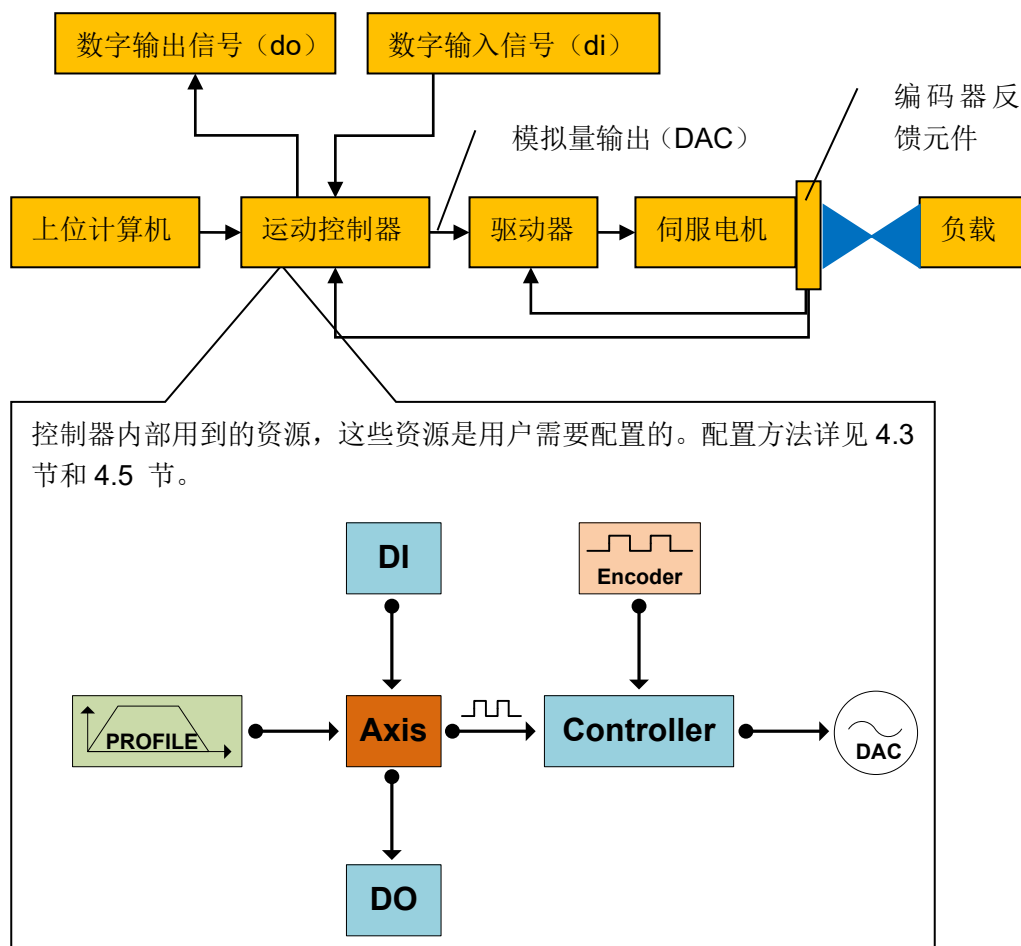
数字输出信号（do）

数字输入信号（di）

编码器反馈元件

模拟量输出（DAC）

上位计算机

运动控制器

驱动器

伺服电机

负载

控制器内部用到的资源，这些资源是用户需要配置的。配置方法详见 4.3 节和 4.5 节。

DI

Encoder

PROFILE

Axis

Controller

DAC

DO